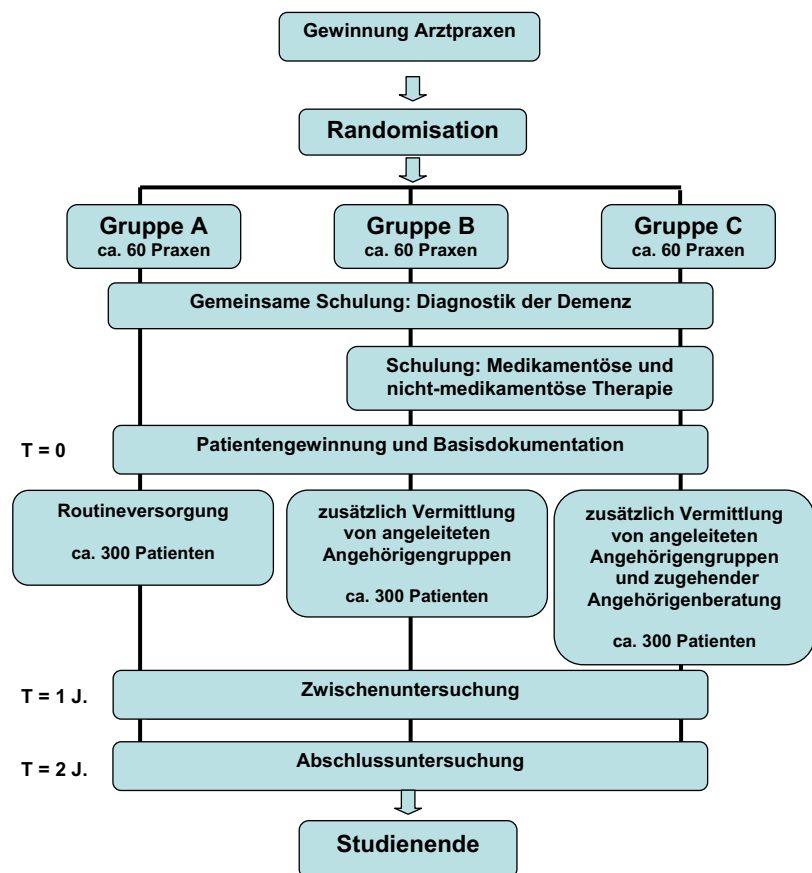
Gewinnung Arztpraxen

Randomisation

Gruppe A
ca. 60 Praxen

Gruppe B
ca. 60 Praxen

Gruppe C
ca. 60 Praxen

Gemeinsame Schulung: Diagnostik der Demenz

Schulung: Medikamentöse und nicht-medikamentöse Therapie

T = 0

Patientengewinnung und Basisdokumentation

Routineversorgung

ca. 300 Patienten

zusätzlich Vermittlung von angeleiteten Angehörigengruppen

ca. 300 Patienten

zusätzlich Vermittlung von angeleiteten Angehörigengruppen und zugehender Angehörigenberatung

ca. 300 Patienten

T = 1 J.

Zwischenuntersuchung

T = 2 J.

Abschlussuntersuchung

Studienende